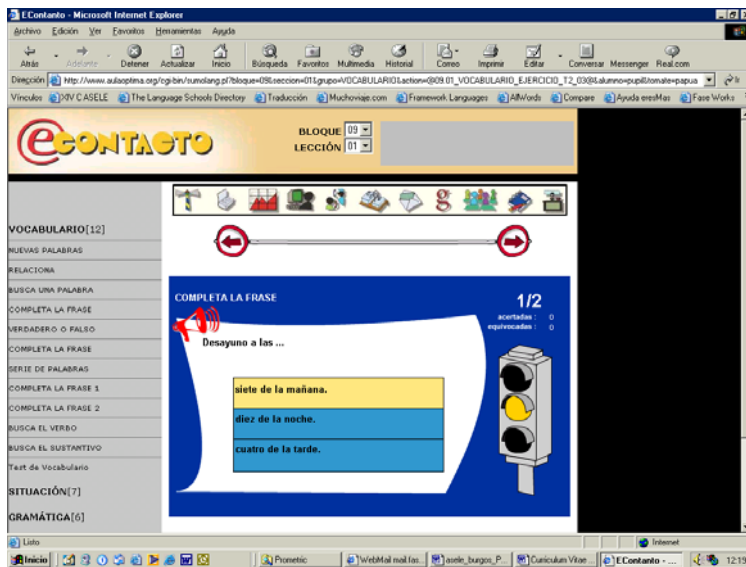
EContanto - Microsoft Internet Explorer

Archivo Edición Ver Favoritos Herramientas Ayuda

Atrás Adelante Detener Actualizar Inicio Búsqueda Favoritos Multimedia Historial Correo Imprimir Editar Conversar Messenger Real.com

Dirección http://www.aulaoptima.org/cgi-bin/numolang.pl?bloque=09&seccion=01&grupo=VOCABULARIO&action=809.01_VOCABULARIO_EJERCICIO_T2_03(8&alumno=pupil&tomate=papua

Vínculos XIV CASELE The Language Schools Directory Traducción Muchoviaje.com Framework Languages AllWords Compare Ayuda eresMas Fase Works

eCONTACTO

BLOQUE 09
LECCIÓN 01

VOCABULARIO[12]
NUEVAS PALABRAS
RELACIONA
BUSCA UNA PALABRA
COMPLETA LA FRASE
VERDADERO O FALSO
COMPLETA LA FRASE
SERIE DE PALABRAS
COMPLETA LA FRASE 1
COMPLETA LA FRASE 2
BUSCA EL VERBO
BUSCA EL SUSTANTIVO
Test de Vocabulario
SITUACIÓN[7]
GRAMÁTICA[6]

COMPLETA LA FRASE

1/2
acertadas : 0
equivocadas : 0

Desayuno a las ...

siete de la mañana.
diez de la noche.
cuatro de la tarde.

Listo
Internet
Inicio Prometric WebMail mail fas... asele_burgos_P... Curriculum Vitae ... EContanto - ... 12:19